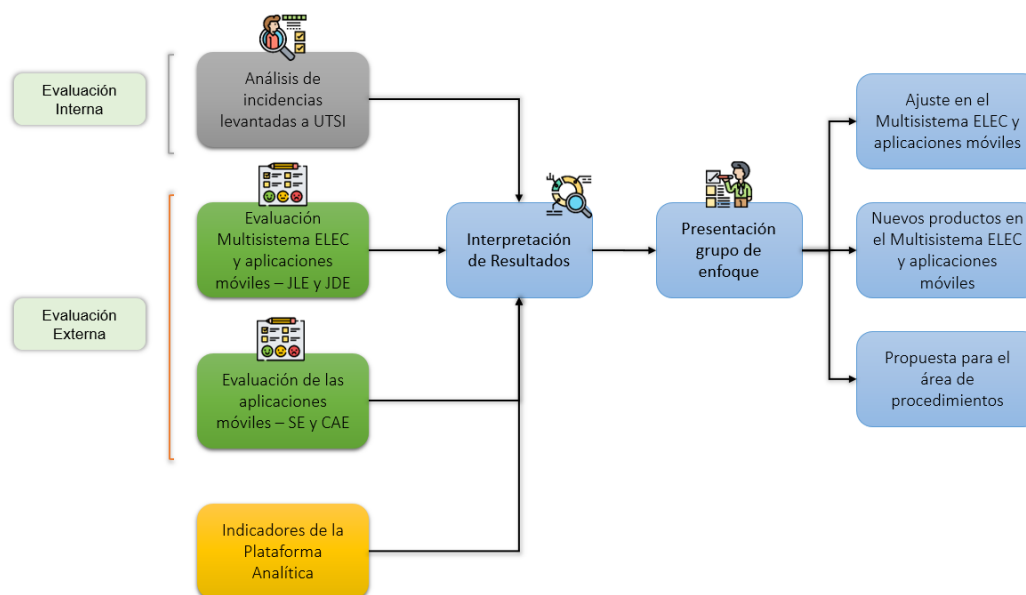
Evaluación Interna

Análisis de incidencias levantadas a UTSI

Evaluación Externa

Evaluación Multisistema ELEC y aplicaciones móviles – JLE y JDE

Evaluación de las aplicaciones móviles – SE y CAE

Indicadores de la Plataforma Analítica

Interpretación de Resultados

Presentación grupo de enfoque

Ajuste en el Multisistema ELEC y aplicaciones móviles

Nuevos productos en el Multisistema ELEC y aplicaciones móviles

Propuesta para el área de procedimientos